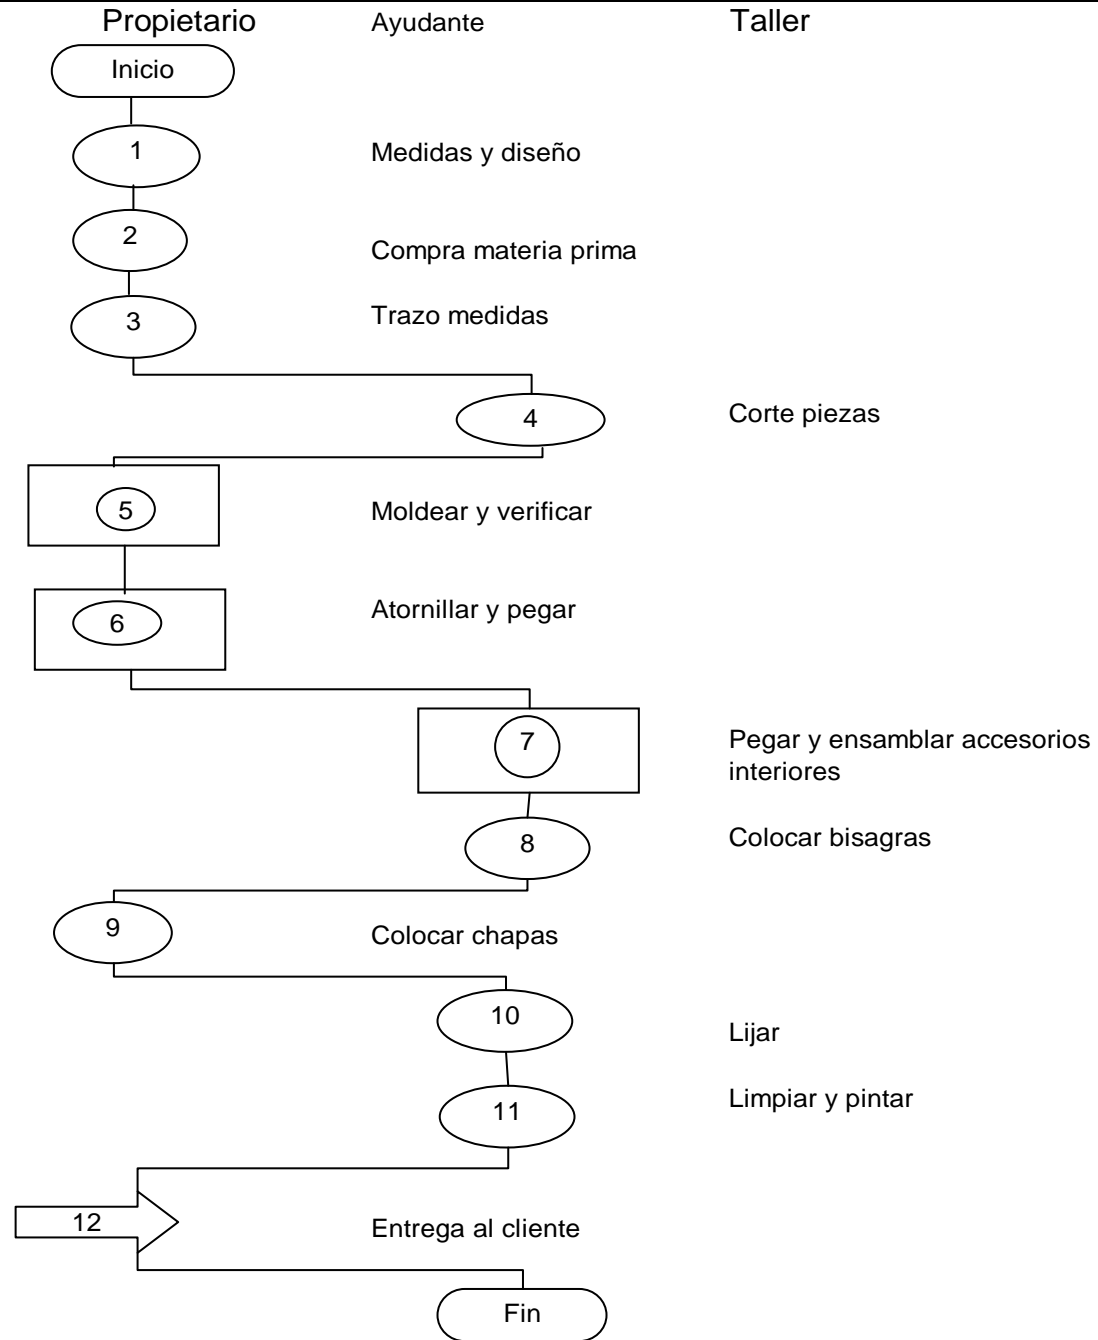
Propietario Ayudante Taller

Inicio

1 Medidas y diseño

2 Compra materia prima

3 Trazo medidas

4 Corte piezas

5 Moldear y verificar

6 Atornillar y pegar

7 Pegar y ensamblar accesorios interiores

8 Colocar bisagras

9 Colocar chapas

10 Lijar

11 Limpiar y pintar

12 Entrega al cliente

Fin